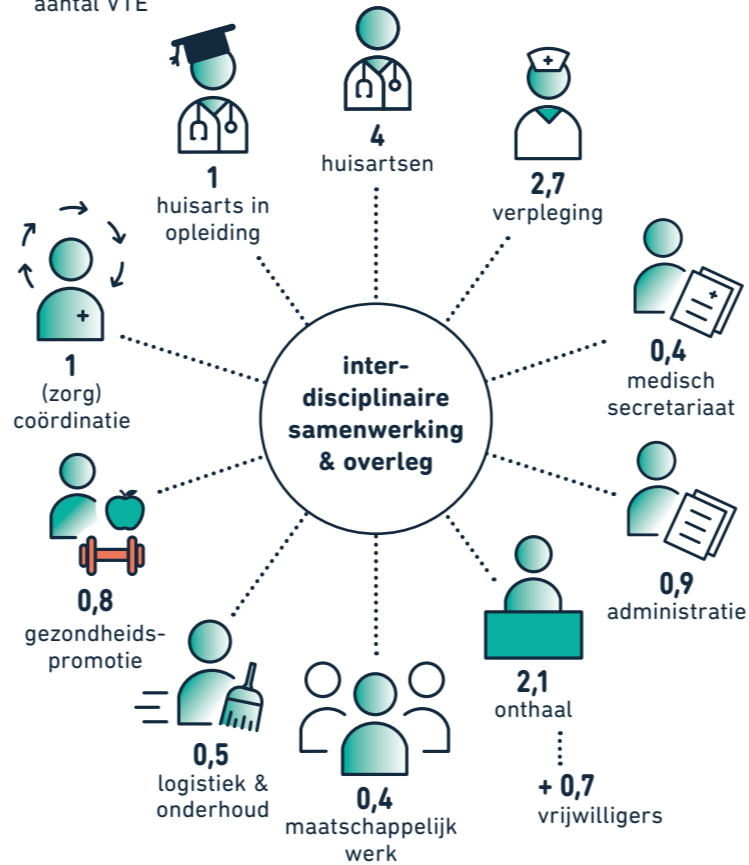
aantal VTE

4
huisartsen

1
huisarts in opleiding

2,7
verpleging

1
(zorg) coördinatie

inter-disciplinaire samenwerking & overleg

0,4
medisch secretariaat

0,8
gezondheids-promotie

0,9
administratie

2,1
onthaal

+ 0,7
vrijwilligers

0,5
logistiek & onderhoud

0,4
maatschappelijk werk